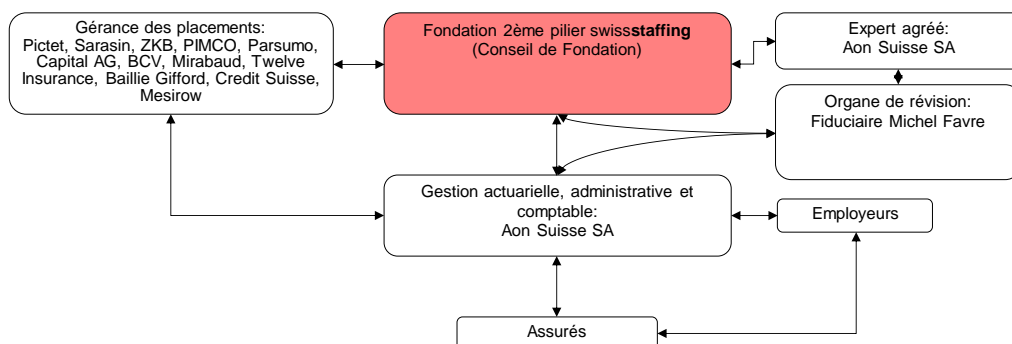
Gérance des placements:
Pictet, Sarasin, ZKB, PIMCO, Parsumo, Capital AG, BCV, Mirabaud, Twelve Insurance, Baillie Gifford, Credit Suisse, Mesirow

Fondation 2ème pilier swissstaffing
(Conseil de Fondation)

Expert agréé:
Aon Suisse SA

Organe de révision:
Fiduciaire Michel Favre

Gestion actuarielle, administrative et comptable:
Aon Suisse SA

Employeurs

Assurés